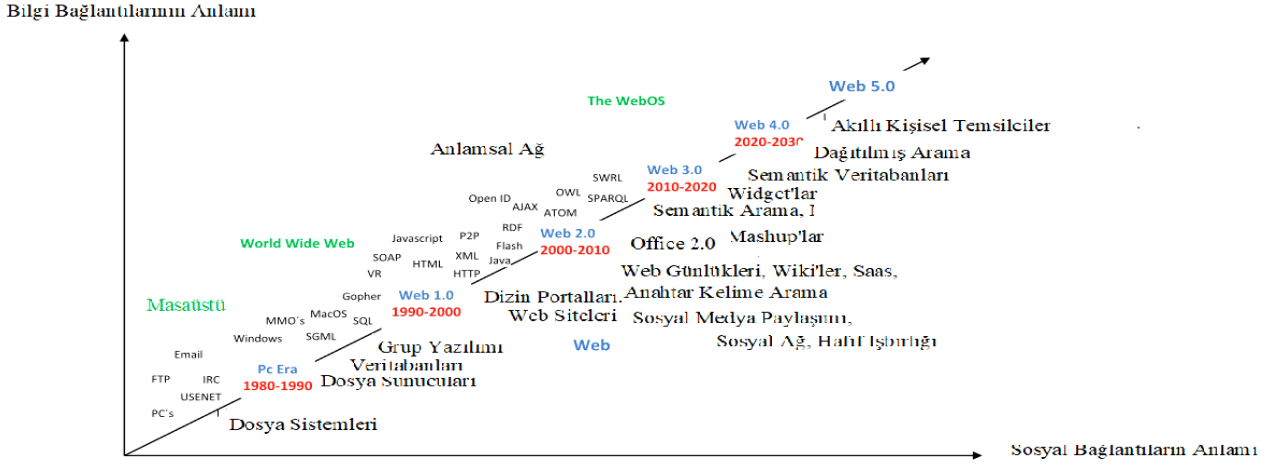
Bilgi Bağlantılarının Anlamı

Web 5.0

The WebOS

Web 4.0
2020-2030

Akıllı Kişisel Temsilciler

Dağıtılmış Arama

Anlamsal Ağ

Web 3.0
2010-2020

Semantik Veritabanları

SWRL

OWL

SPARQL

Open ID

AJAX

ATOM

Widget'lar

Semantik Arama, I

RDF

P2P

Javascript

Web 2.0
2000-2010

World Wide Web

Flash

SOAP

HTML

XML

Java

Office 2.0

Mashup'lar

VR

HTTP

Web Günlükleri, Wiki'ler, Saas,

Gopher

Web 1.0
1990-2000

Dizin Portalları,

Anahtar Kelime Arama

Masaüstü

MMO's

MacOS

SQL

Web Siteleri

Sosyal Medya Paylaşımı,

Windows

SGML

Web

Sosyal Ağ, Halk İşbirliği

Grup Yazılımı

Email

Pc Era
1980-1990

Veritabanları

FTP

IRC

Dosya Sunucuları

USENET

PC's

Dosya Sistemleri

Sosyal Bağlantıların Anlamı